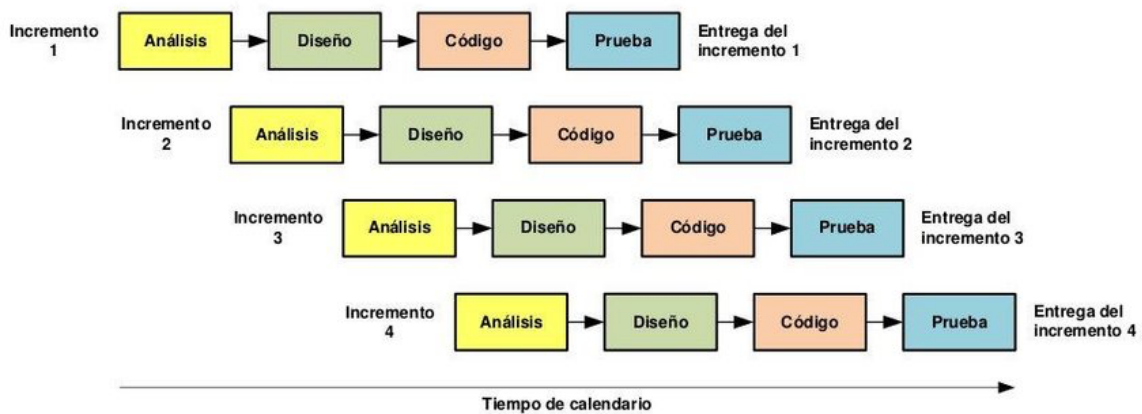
Incremento 1
Análisis
Diseño
Código
Prueba
Entrega del incremento 1

Incremento 2
Análisis
Diseño
Código
Prueba
Entrega del incremento 2

Incremento 3
Análisis
Diseño
Código
Prueba
Entrega del incremento 3

Incremento 4
Análisis
Diseño
Código
Prueba
Entrega del incremento 4

Tiempo de calendario